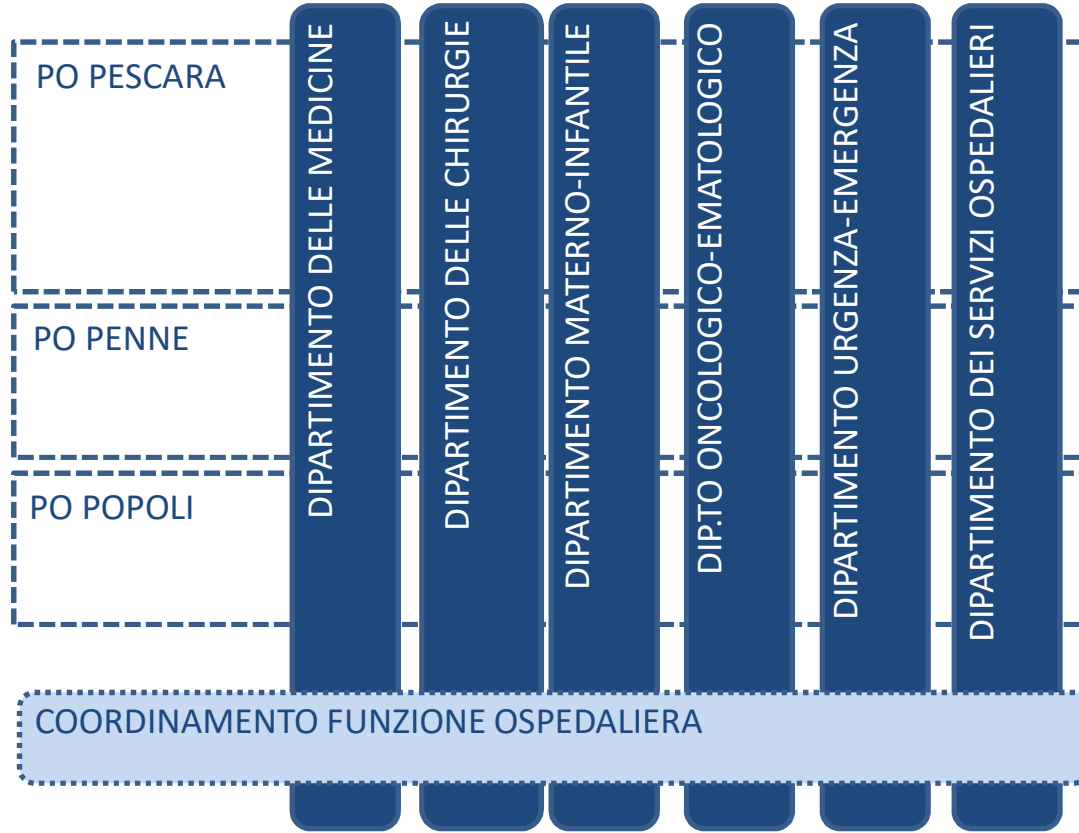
PO PESCARA

PO PENNE

PO POPOLI

DIPARTIMENTO DELLE MEDICINE

DIPARTIMENTO DELLE CHIRURGIE

DIPARTIMENTO MATERNO-INFANTILE

DIP.TO ONCOLOGICO-EMATOLOGICO

DIPARTIMENTO URGENZA-EMERGENZA

DIPARTIMENTO DEI SERVIZI OSPEDALIERI

COORDINAMENTO FUNZIONE OSPEDALIERA